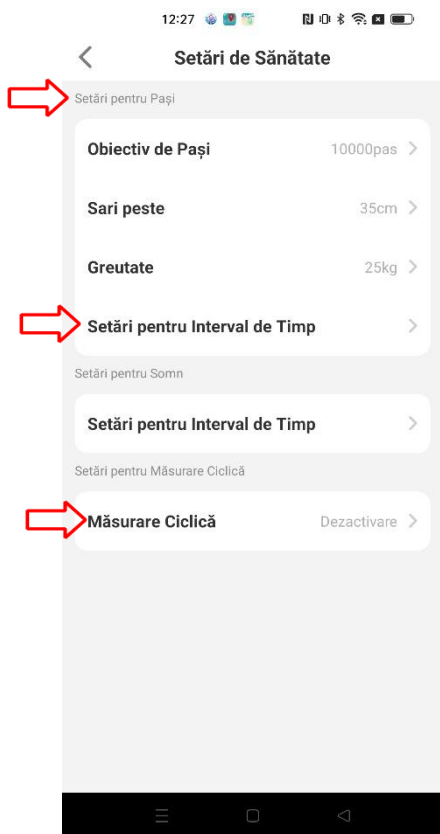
12:27

Setări de Sănătate

Setări pentru Pași

Obiectiv de Pași 10000pas

Sari peste 35cm

Greutate 25kg

Setări pentru Interval de Timp

Setări pentru Somn

Setări pentru Interval de Timp

Setări pentru Măsurare Ciclică

Măsurare Ciclică Dezactivare